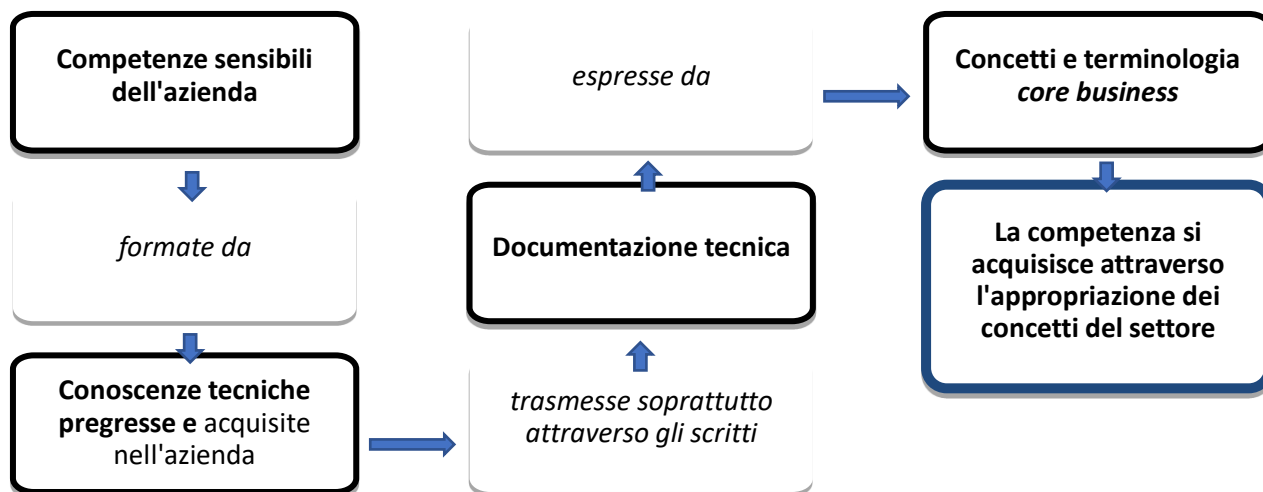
**Competenze sensibili dell'azienda**

*formate da*

**Conoscenze tecniche pregresse e** acquisite nell'azienda

*trasmesse soprattutto attraverso gli scritti*

**Documentazione tecnica**

*espresse da*

**Concetti e terminologia *core business***

**La competenza si acquisisce attraverso l'appropriazione dei concetti del settore**